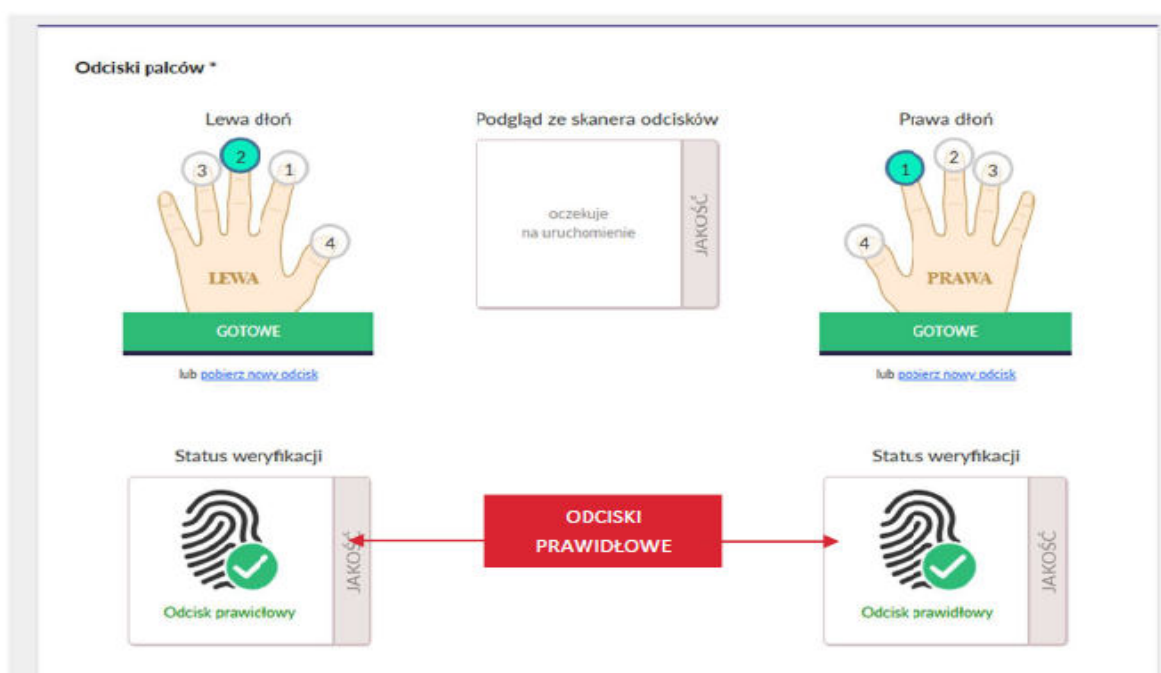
Odciski palców *

Lewa dłoń

3 2 1 4

LEWA

GOTOWE

lub pobierz nowy odcisk

Podgląd ze skanera odcisków

oczekuje na uruchomienie

JAKOŚĆ

Prawa dłoń

1 2 3 4

PRAWA

GOTOWE

lub pobierz nowy odcisk

Status weryfikacji

Odcisk prawidłowy

JAKOŚĆ

ODCISKI PRAWIDŁOWE

Status weryfikacji

Odcisk prawidłowy

JAKOŚĆ